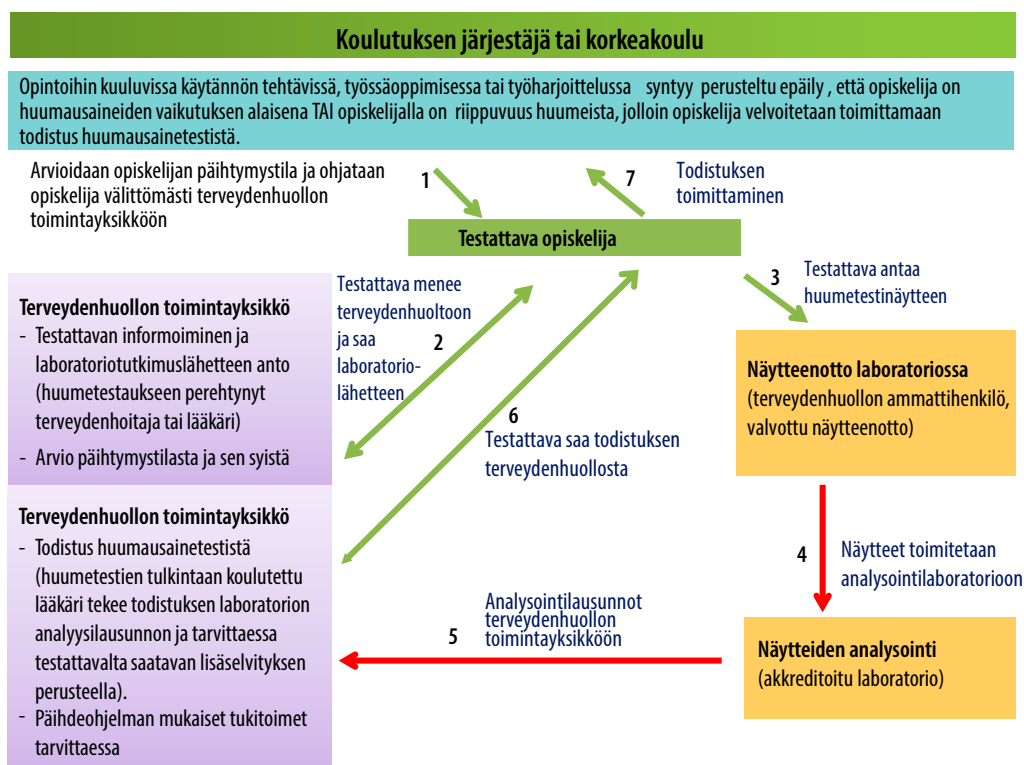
Koulutuksen järjestäjä tai korkeakoulu

Opintoihin kuuluvissa käytännön tehtävissä, työssäoppimisessa tai työharjoittelussa syntyy perusteltu epäily , että opiskelija on huumausaineiden vaikutuksen alaisena TAI opiskelijalla on riippuvuus huumeista, jolloin opiskelija velvoitetaan toimittamaan todistus huumausainetestistä.

Arvioidaan opiskelijan päihtymystila ja ohjataan opiskelija välittömästi terveydenhuollon toimintayksikköön

1

7

Todistuksen toimittaminen

Testattava opiskelija

3

Testattava antaa huumetestinäytteen

Terveydenhuollon toimintayksikkö
- Testattavan informoiminen ja laboratoriotutkimuslähetteen anto (huumetestaukseen perehtynyt terveydenhoitaja tai lääkäri)
- Arvio päihtymystilasta ja sen syistä

Testattava menee terveydenhuoltoon ja saa laboratoriolähetteen

2

6

Testattava saa todistuksen terveydenhuollosta

Näytteenotto laboratoriossa
(terveydenhuollon ammattihenkilö, valvottu näytteenotto)

Terveydenhuollon toimintayksikkö
- Todistus huumausainetestistä (huumetestien tulkintaan koulutettu lääkäri tekee todistuksen laboratorion analyysilausunnon ja tarvittaessa testattavalta saatavan lisäselvityksen perusteella).
- Päihdeohjelman mukaiset tukitoimet tarvittaessa

4

Näytteet toimitetaan analysointilaboratorioon

Analysointilausunnot terveydenhuollon toimintayksikköön

5

Näytteiden analysointi
(akkreditoitu laboratorio)